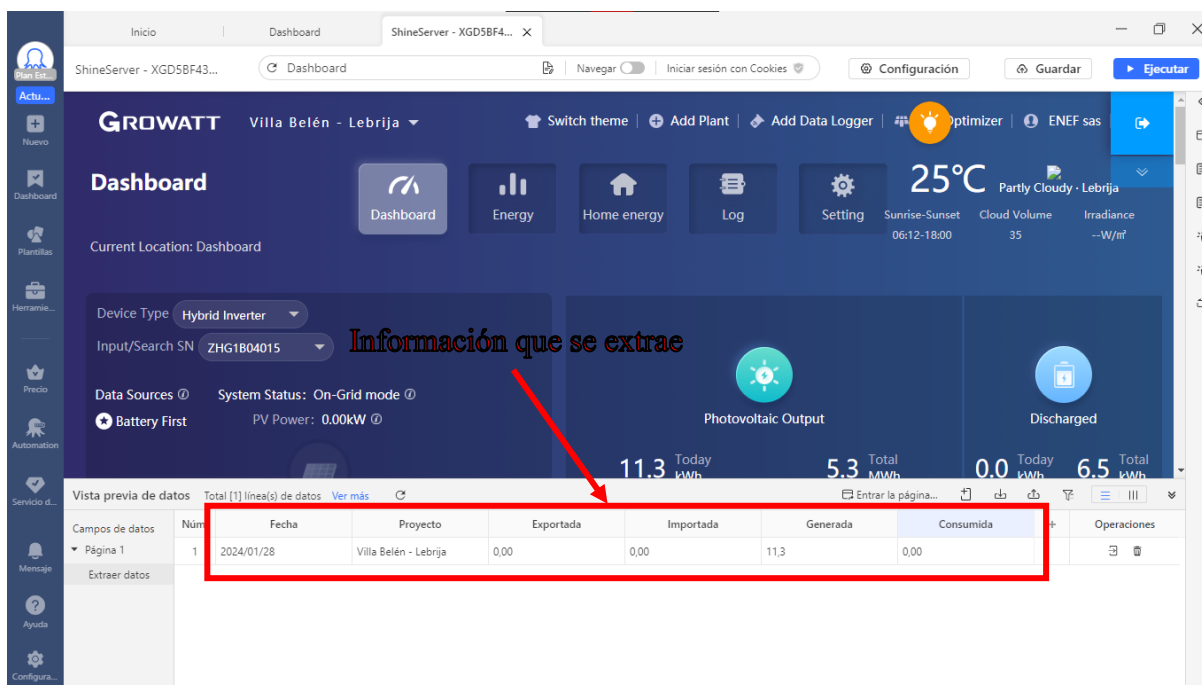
Plan Est...
Actu...
Nuevo
Dashboard
Plantillas
Herramie...
Precio
Automation
Servicio d...
Mensaje
Ayuda
Configura...

Inicio
Dashboard
ShineServer - XGD5BF4...

ShineServer - XGD5BF43...
Dashboard
Navegar
Iniciar sesión con Cookies
Configuración
Guardar
Ejecutar

GROWATT Villa Belén - Lebrija
Switch theme | Add Plant | Add Data Logger | Optimizer | ENEF sas

Dashboard
Current Location: Dashboard
Dashboard
Energy
Home energy
Log
Setting
25℃ Partly Cloudy · Lebrija
Sunrise-Sunset 06:12-18:00
Cloud Volume 35
Irradiance --W/㎡

Device Type Hybrid Inverter
Input/Search SN ZHG1B04015
Data Sources
System Status: On-Grid mode
Battery First
PV Power: 0.00kW

Información que se extrae

Photovoltaic Output
11.3 Today kWh
5.3 Total MWh
Discharged
0.0 Today kWh
6.5 Total kWh

Vista previa de datos Total [1] línea(s) de datos Ver más
Entrar la página...
Campos de datos
Página 1
Extraer datos

| Núm | Fecha | Proyecto | Exportada | Importada | Generada | Consumida | Operaciones |
|---|---|---|---|---|---|---|---|
| 1 | 2024/01/28 | Villa Belén - Lebrija | 0,00 | 0,00 | 11,3 | 0,00 | |